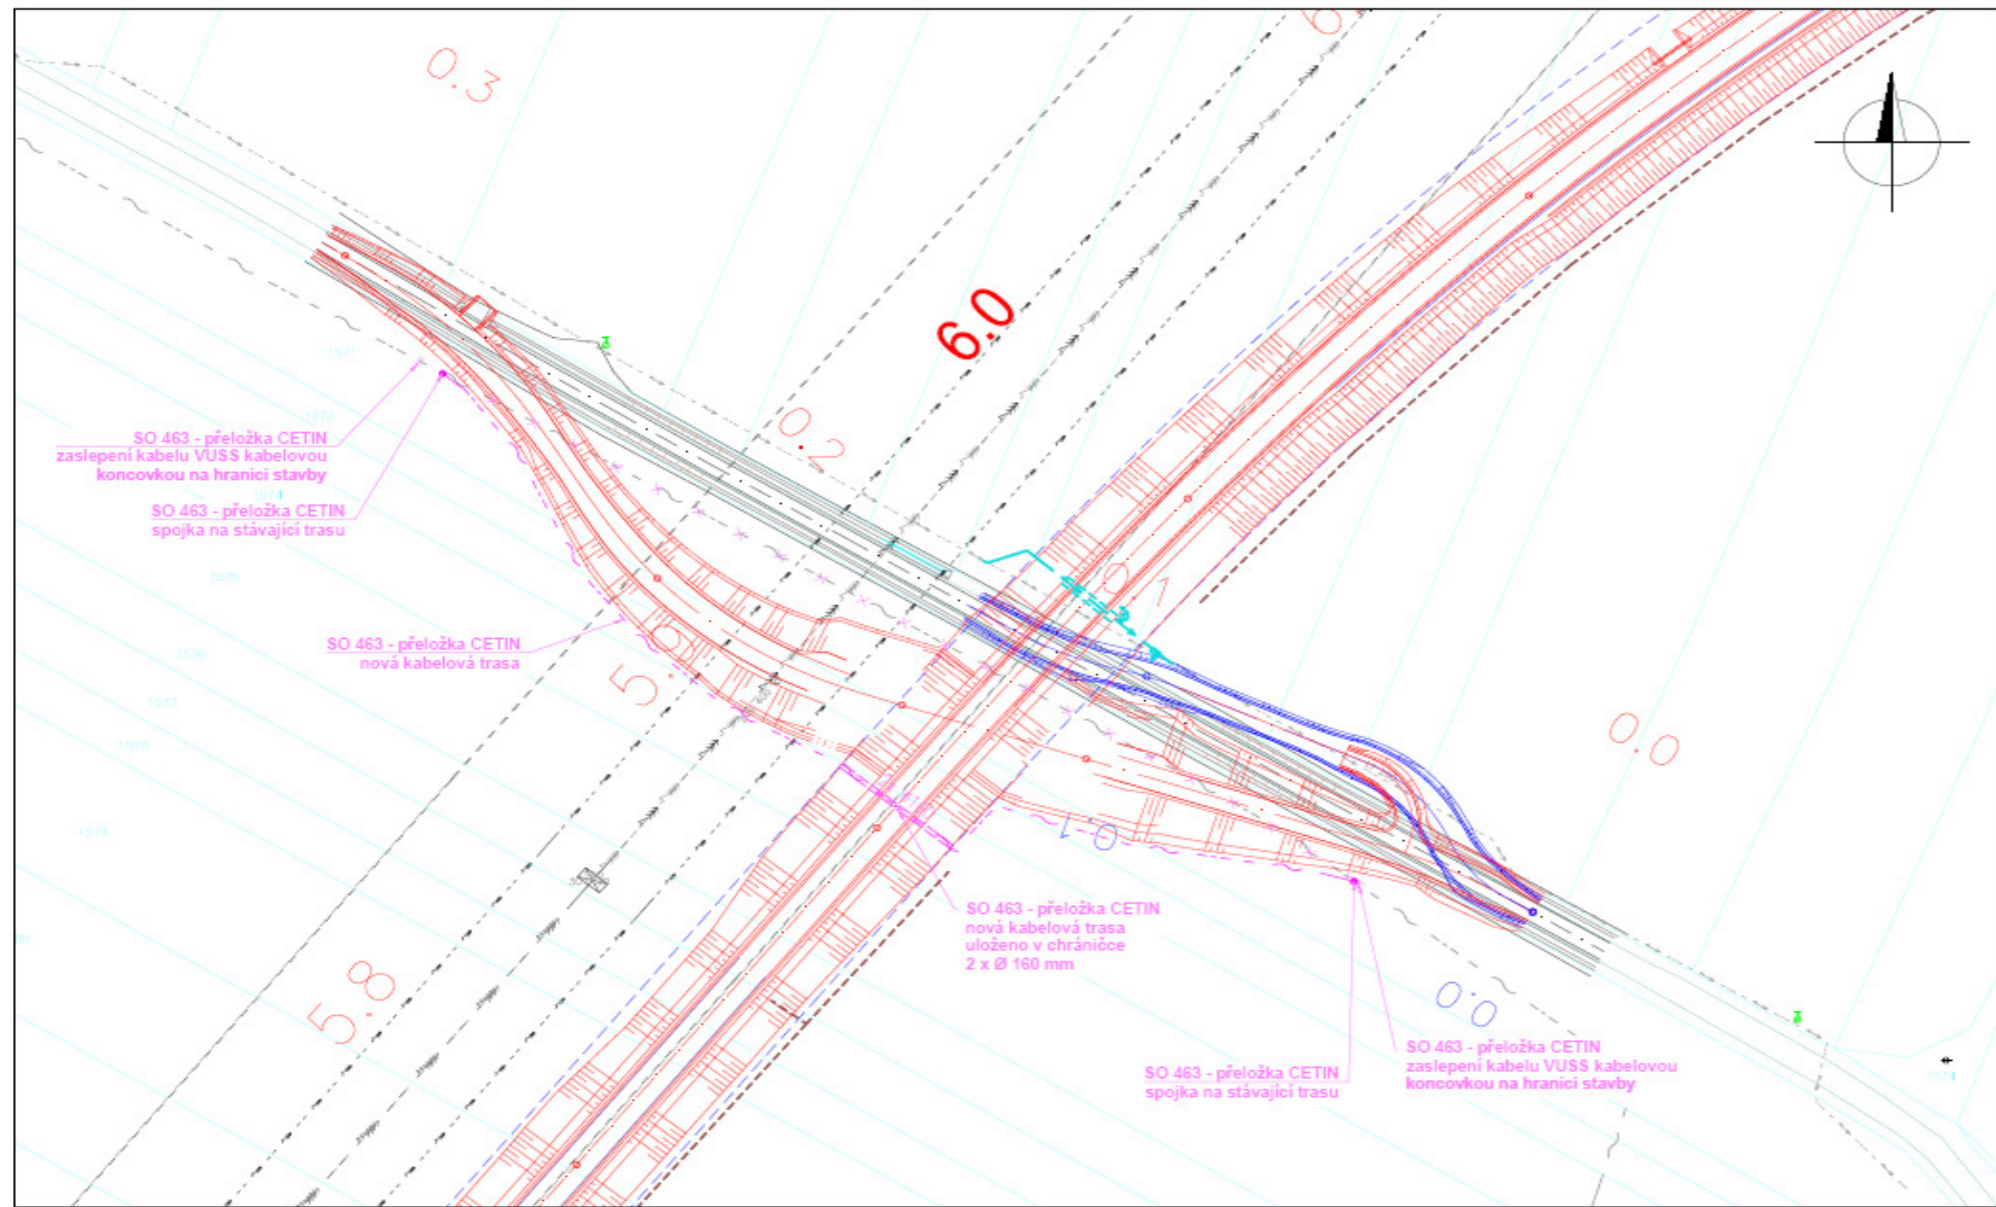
0.3

6.0

0.2

SO 463 - přeložka CETIN
zaslepení kabelu VUSS kabelovou
koncovkou na hranici stavby

SO 463 - přeložka CETIN
spojka na stávající trasu

SO 463 - přeložka CETIN
nová kabelová trasa

5.9

0.0

0.1

SO 463 - přeložka CETIN
nová kabelová trasa
uloženo v chráničce
2 x Ø 160 mm

5.8

0.0

SO 463 - přeložka CETIN
spojka na stávající trasu

SO 463 - přeložka CETIN
zaslepení kabelu VUSS kabelovou
koncovkou na hranici stavby